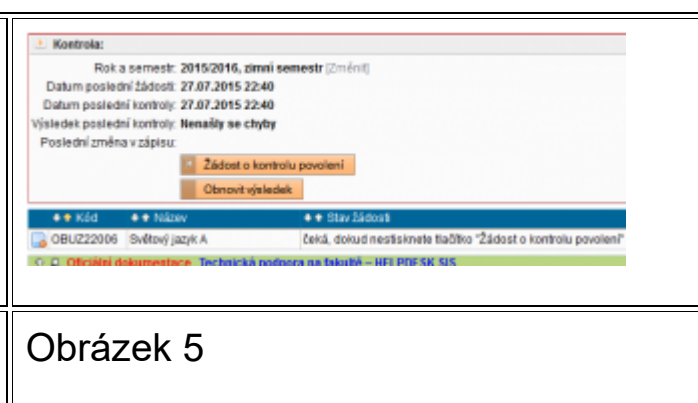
Kontrola:

Rok a semestr: 2015/2016, zimní semestr [Změnit]
Datum poslední žádosti: 27.07.2015 22:40
Datum poslední kontroly: 27.07.2015 22:40
Výsledek poslední kontroly: Nenašly se chyby
Poslední změna v zápisu:

Žádost o kontrolu povolení

Obnovit výsledek

| Kód | Název | Stav žádosti |
|---|---|---|
| OBUZ22006 | Světový jazyk A | čeká, dokud nestisknete tlačítko "Žádost o kontrolu povolení" |

Oficiální dokumentace Technická podpora na fakultě – HELPDESK SIS

Obrázek 5